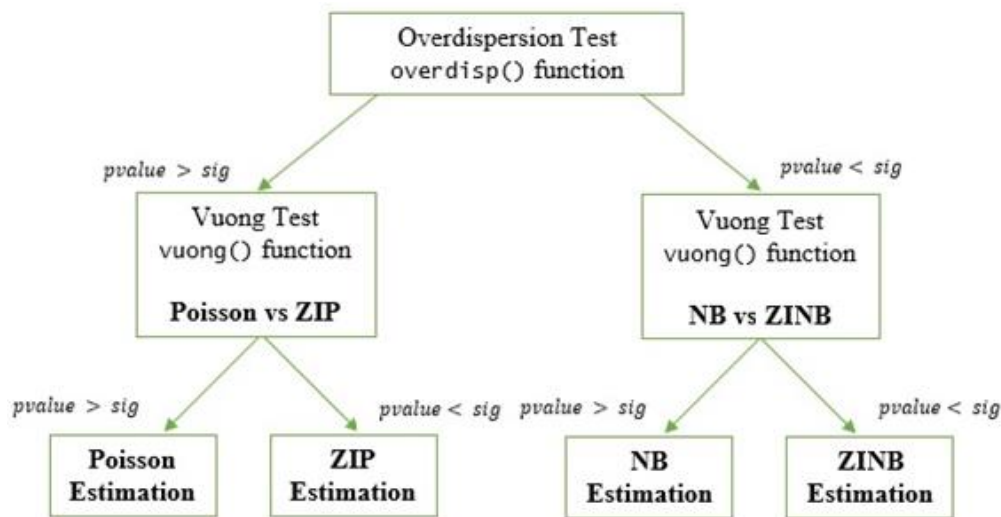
Overdispersion Test
overdisp() function

$pvalue > sig$

$pvalue < sig$

Vuong Test
vuong() function

**Poisson vs ZIP**

Vuong Test
vuong() function

**NB vs ZINB**

$pvalue > sig$

$pvalue < sig$

$pvalue > sig$

$pvalue < sig$

**Poisson Estimation**

**ZIP Estimation**

**NB Estimation**

**ZINB Estimation**